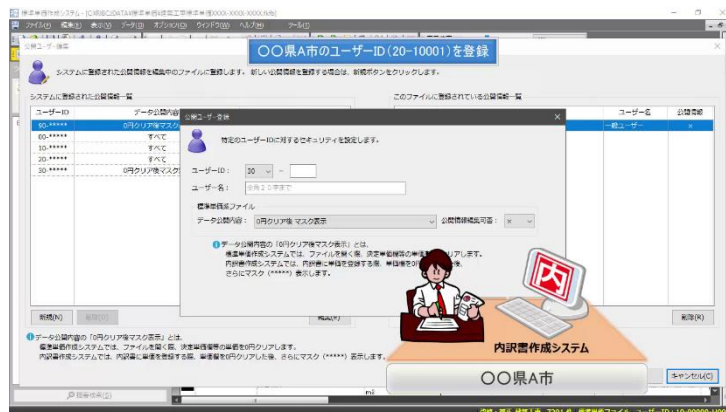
〇〇県A市のユーザーID（20-10001）を登録

公開ユーザー登録

システムに登録された公開情報を編集中のファイルに登録します。新しい公開情報を登録する場合は、新規ボタンをクリックします。

システムに登録された公開情報一覧

| ユーザーID | データ公開内容 |
|---|---|
| 10-***** | 0円クリア後マスク |
| 20-***** | すべて |
| 10-***** | すべて |
| 10-***** | すべて |
| 30-***** | 0円クリア後マスク |

このファイルに登録されている公開情報一覧

| ユーザー名 | 公開情報 |
|---|---|
| 一般ユーザー | × |

新規(N)　削除(D)　編集(E)　削除(R)

公開ユーザー登録

特定のユーザーIDに対するセキュリティを設定します。

ユーザーID： 20 -
ユーザー名： 全角20文字まで

標準単価ファイル
データ公開内容： 0円クリア後 マスク表示　公開価格確認可否： ×

データ公開内容の「0円クリア後マスク表示」とは、標準単価作成システムでは、ファイルを開く際、決定単価欄等の単価を0円クリアします。内訳書作成システムでは、内訳書に単価を登録する際、単価欄を0円クリアした後、さらにマスク（******）表示します。

データ公開内容の「0円クリア後マスク表示」とは、標準単価作成システムでは、ファイルを開く際、決定単価欄等の単価を0円クリアします。内訳書作成システムでは、内訳書に単価を登録する際、単価欄を0円クリアした後、さらにマスク（******）表示します。

内

内訳書作成システム

〇〇県A市

キャンセル(C)